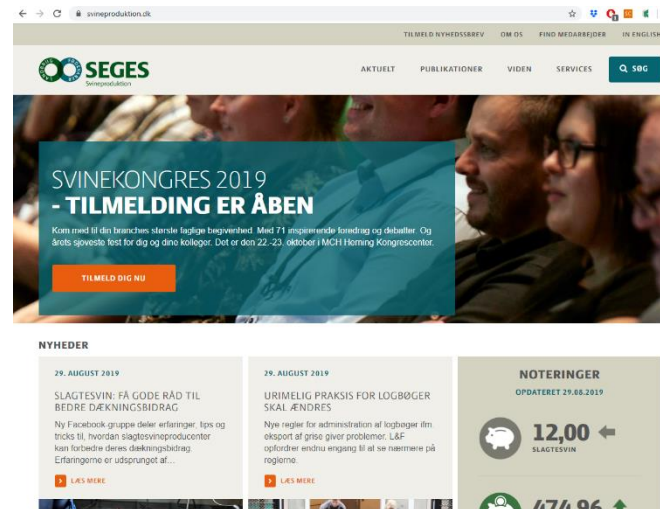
svineproduktion.dk

TILMELD NYHEDSBREV OM OS FIND MEDARBEJDER IN ENGLISH

SEGES
Svineproduktion

AKTUELT PUBLIKATIONER VIDEN SERVICES SØG

SVINEKONGRES 2019
- TILMELDING ER ÅBEN

Kom med til din branches største faglige begivenhed. Med 71 inspirerende foredrag og debatter. Og årets sjoveste fest for dig og dine kolleger. Det er den 22.-23. oktober i MCH Herning Kongrescenter.

TILMELD DIG NU

NYHEDER

29. AUGUST 2019
SLAGTESVIN: FÅ GODE RÅD TIL BEDRE DÆKNINGSBIDRAG
Ny Facebook gruppe deler erfaringer, tips og tricks til, hvordan slagtesvineproducenter kan forbedre deres dækningsbidrag. Erfaringerne er udsprunget af...
LÆS MERE

29. AUGUST 2019
URIMELIG PRAKSIS FOR LOGBØGER SKAL ÆNDRES
Nye regler for administration af logbøger ifm. eksport af grise giver problemer. L&F opfordrer endnu engang til at se nærmere på reglerne.
LÆS MERE

NOTERINGER
OPDATERET 29.08.2019
12,00
SLAGTESVIN
474,96